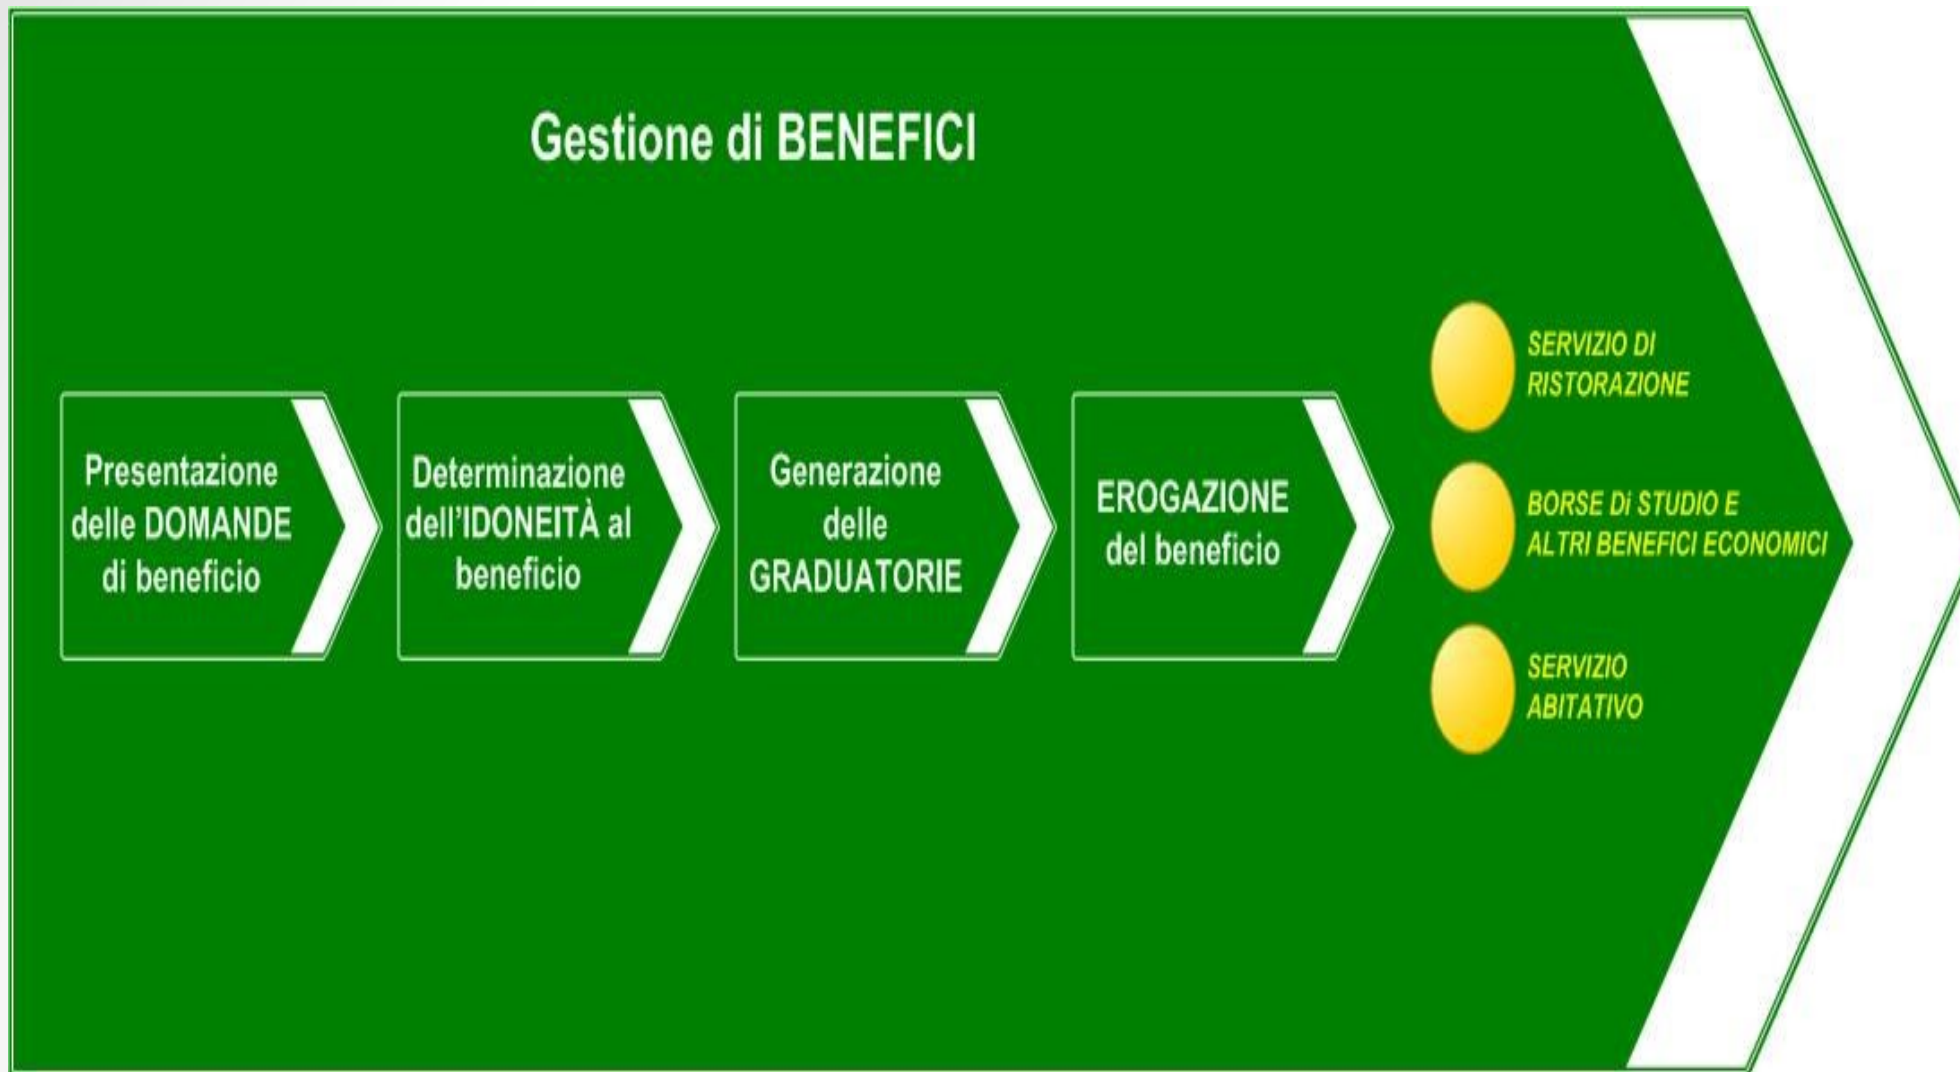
Gestione di BENEFICI

Presentazione delle DOMANDE di beneficio

Determinazione dell'IDONEITÀ al beneficio

Generazione delle GRADUATORIE

EROGAZIONE del beneficio

SERVIZIO DI RISTORAZIONE

BORSE Di STUDIO E ALTRI BENEFICI ECONOMICI

SERVIZIO ABITATIVO